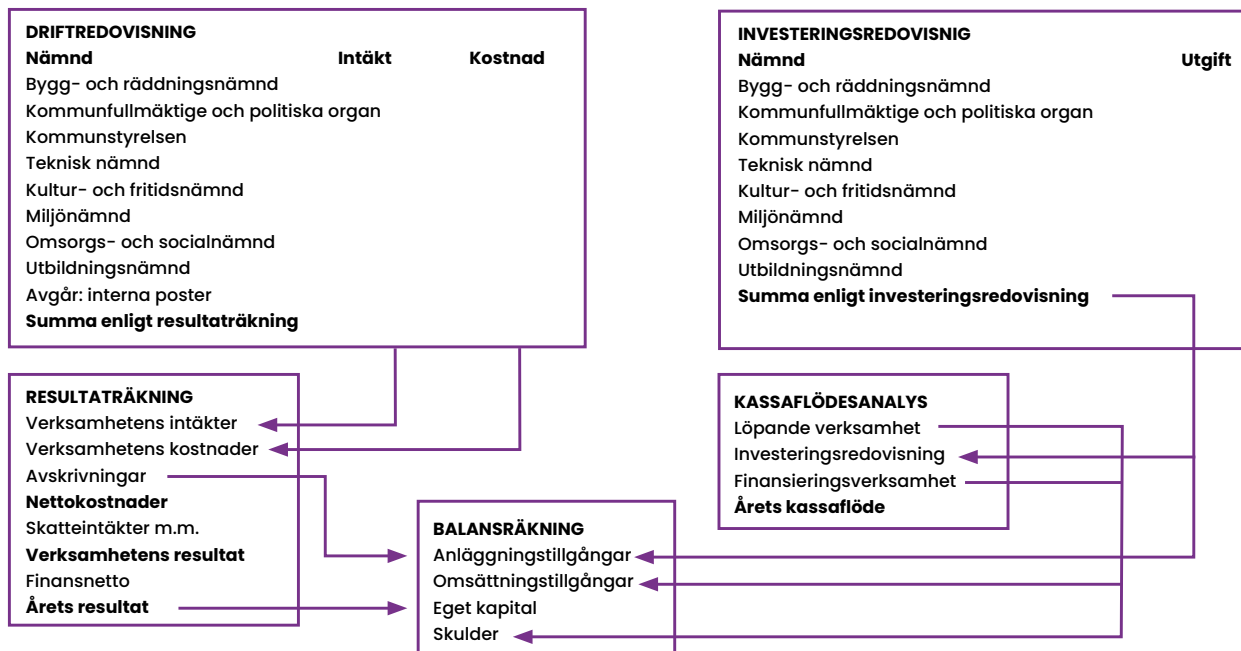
DRIFTREDOVISNING

| Nämnd | Intäkt | Kostnad |
|---|---|---|
| Bygg- och räddningsnämnd | | |
| Kommunfullmäktige och politiska organ | | |
| Kommunstyrelsen | | |
| Teknisk nämnd | | |
| Kultur- och fritidsnämnd | | |
| Miljönämnd | | |
| Omsorgs- och socialnämnd | | |
| Utbildningsnämnd | | |
| Avgår: interna poster | | |
| Summa enligt resultaträkning | | |

INVESTERINGSREDOVISNIG

| Nämnd | Utgift |
|---|---|
| Bygg- och räddningsnämnd | |
| Kommunfullmäktige och politiska organ | |
| Kommunstyrelsen | |
| Teknisk nämnd | |
| Kultur- och fritidsnämnd | |
| Miljönämnd | |
| Omsorgs- och socialnämnd | |
| Utbildningsnämnd | |
| Summa enligt investeringsredovisning | |

RESULTATRÄKNING
Verksamhetens intäkter
Verksamhetens kostnader
Avskrivningar
Nettokostnader
Skatteintäkter m.m.
Verksamhetens resultat
Finansnetto
Årets resultat

KASSAFLÖDESANALYS
Löpande verksamhet
Investeringsredovisning
Finansieringsverksamhet
Årets kassaflöde

BALANSRÄKNING
Anläggningstillgångar
Omsättningstillgångar
Eget kapital
Skulder